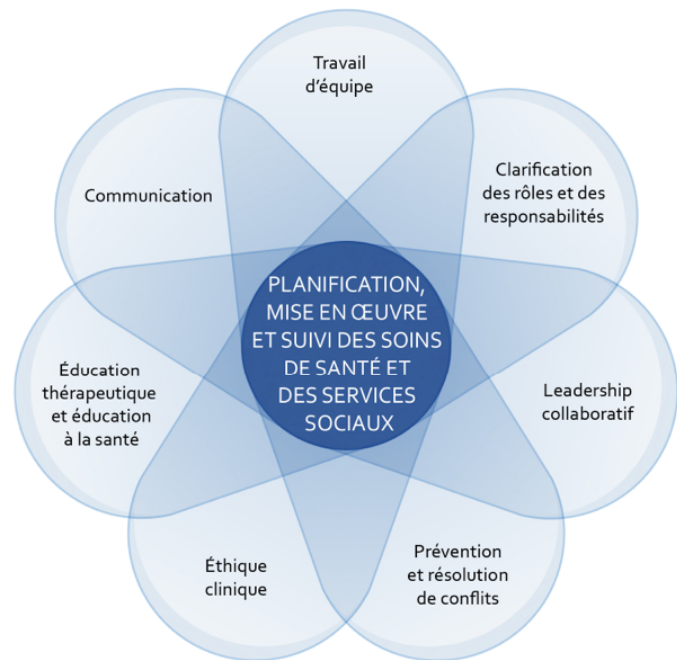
Travail d'équipe

Clarification des rôles et des responsabilités

Communication

PLANIFICATION, MISE EN ŒUVRE ET SUIVI DES SOINS DE SANTÉ ET DES SERVICES SOCIAUX

Éducation thérapeutique et éducation à la santé

Leadership collaboratif

Éthique clinique

Prévention et résolution de conflits